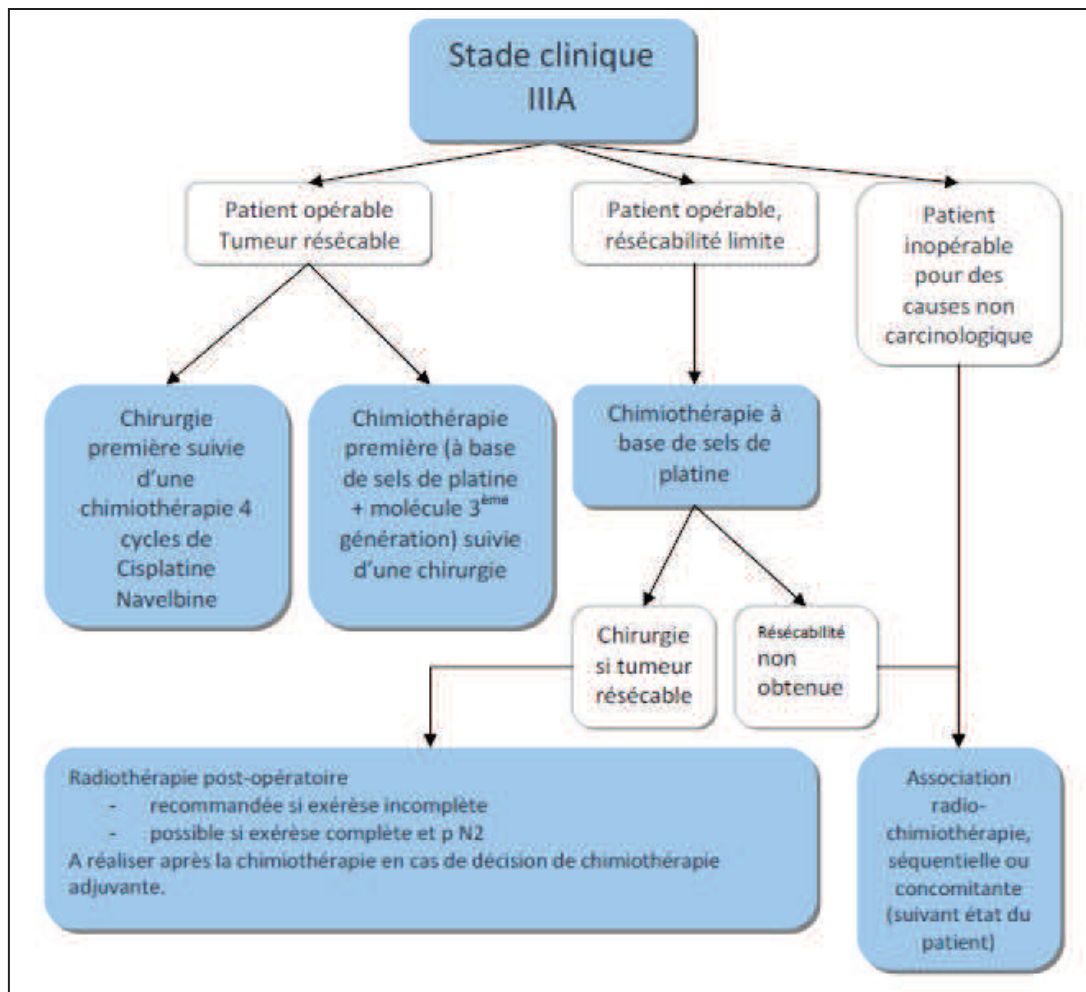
Stade clinique IIIA

Patient opérable Tumeur résécable

Patient opérable, résécabilité limite

Patient inopérable pour des causes non carcinologique

Chirurgie première suivie d'une chimiothérapie 4 cycles de Cisplatine Navelbine

Chimiothérapie première (à base de sels de platine + molécule 3$^{ème}$ génération) suivie d'une chirurgie

Chimiothérapie à base de sels de platine

Chirurgie si tumeur résécable

Résécabilité non obtenue

Radiothérapie post-opératoire
- recommandée si exérèse incomplète
- possible si exérèse complète et p N2
A réaliser après la chimiothérapie en cas de décision de chimiothérapie adjuvante.

Association radio-chimiothérapie, séquentielle ou concomitante (suivant état du patient)